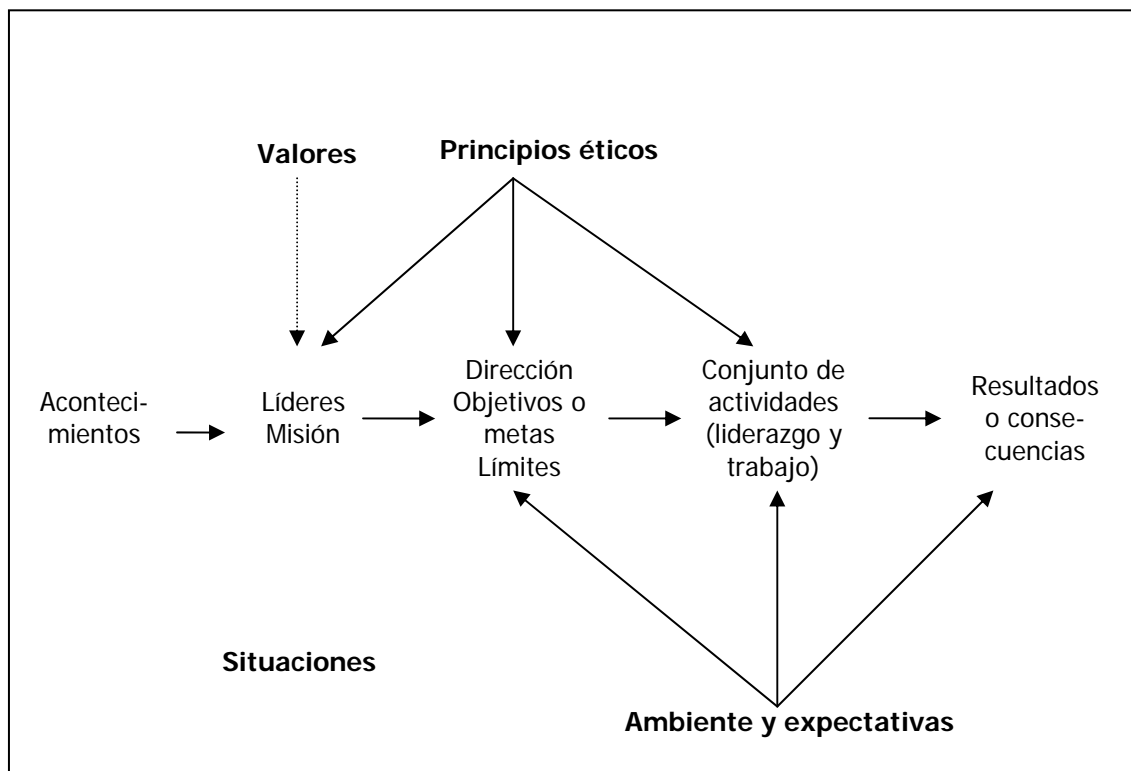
Valores

Principios éticos

Acontecimientos

Líderes
Misión

Dirección
Objetivos o metas
Límites

Conjunto de actividades (liderazgo y trabajo)

Resultados o consecuencias

Situaciones

Ambiente y expectativas